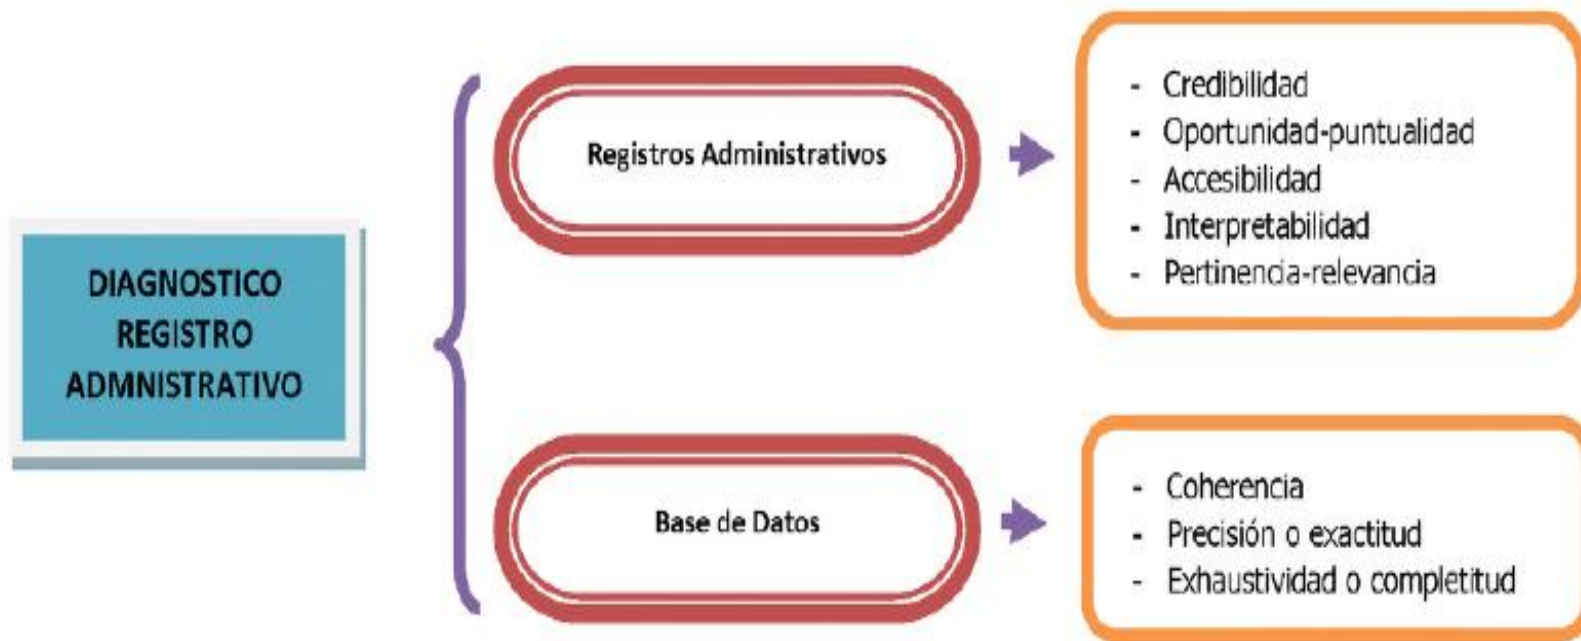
DIAGNOSTICO REGISTRO ADMNISTRATIVO

Registros Administrativos

- Credibilidad
- Oportunidad-puntualidad
- Accesibilidad
- Interpretabilidad
- Pertinencia-relevancia

Base de Datos

- Coherencia
- Precisión o exactitud
- Exhaustividad o completitud